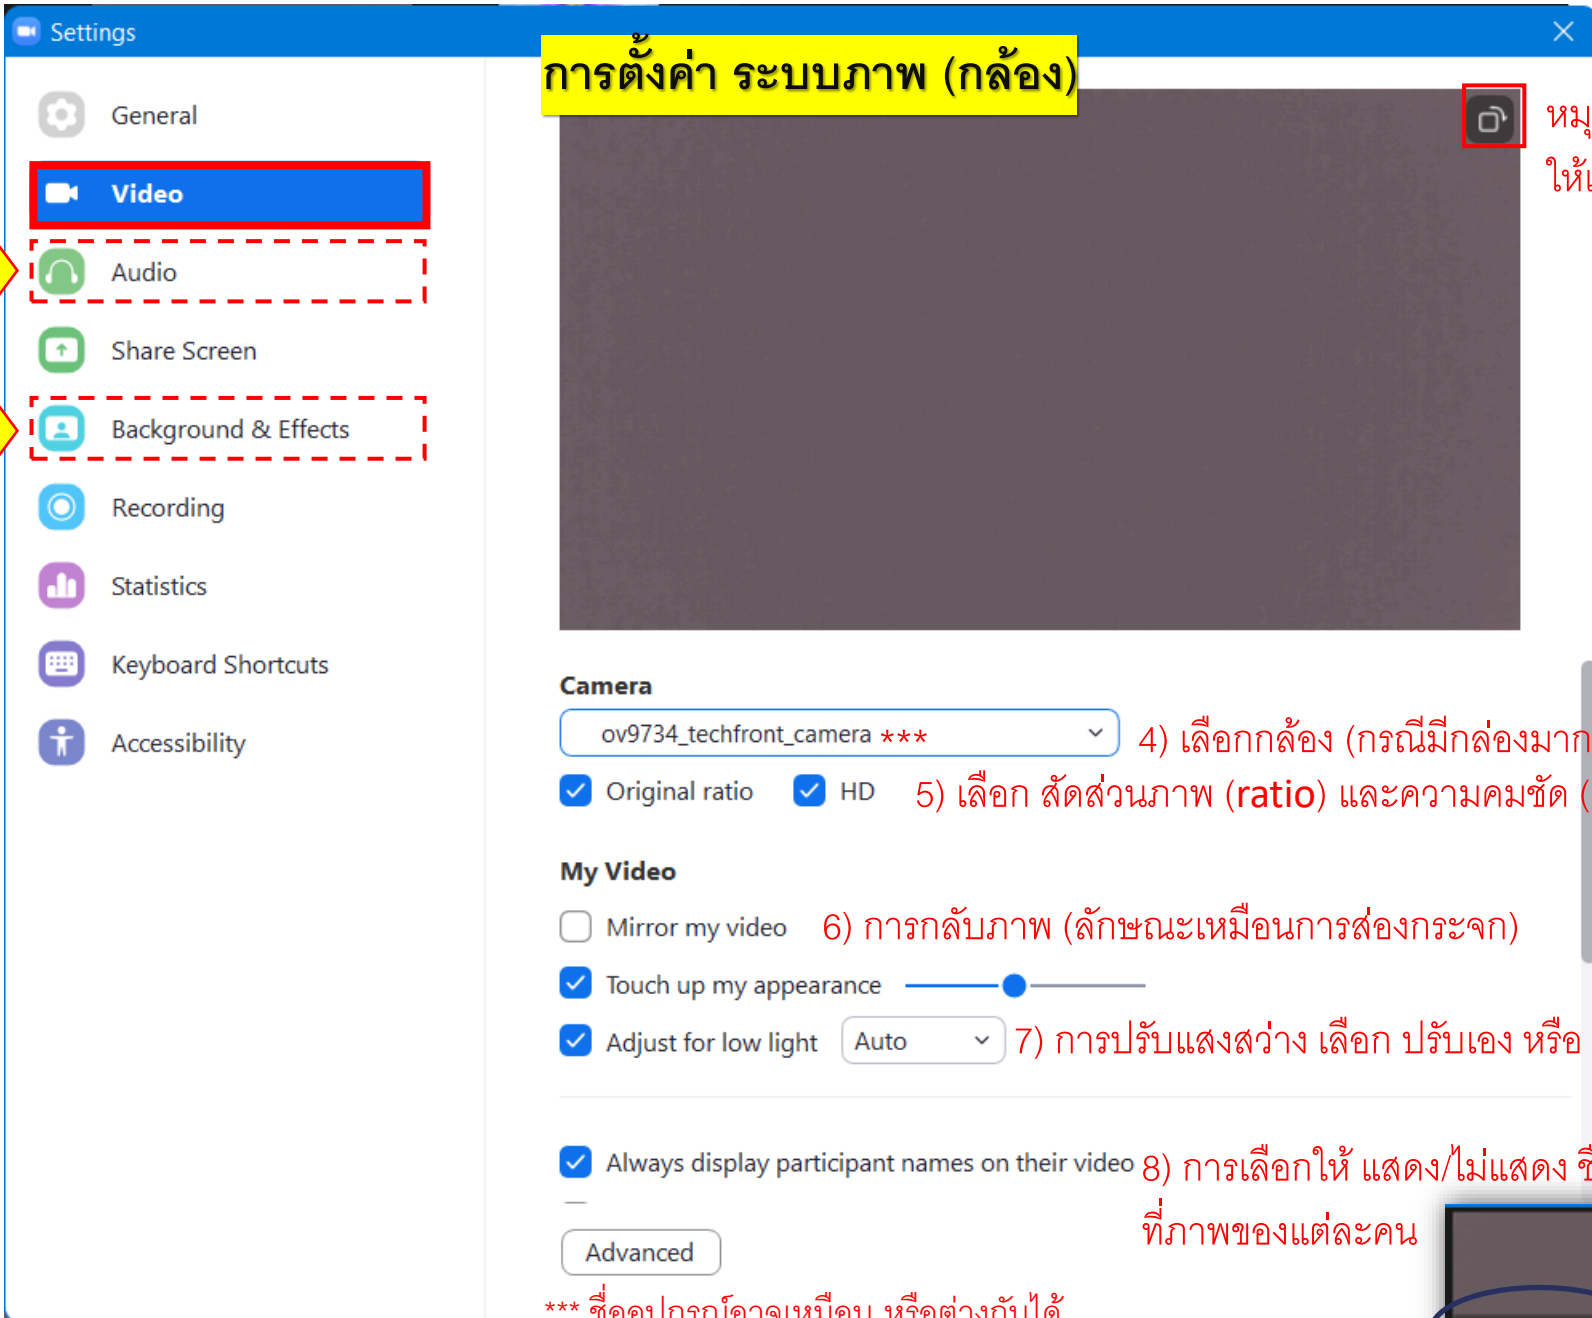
Settings

General

Video

Audio

Share Screen

Background & Effects

Recording

Statistics

Keyboard Shortcuts

Accessibility

การตั้งค่า ระบบภาพ (กล้อง)

หมุ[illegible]
ให้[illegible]

Camera

ov9734_techfront_camera ***

4) เลือกกล้อง (กรณีมีกล่องมาก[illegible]

Original ratio HD

5) เลือก สัดส่วนภาพ (ratio) และความคมชัด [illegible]

My Video

Mirror my video

6) การกลับภาพ (ลักษณะเหมือนการส่องกระจก)

Touch up my appearance

Adjust for low light Auto

7) การปรับแสงสว่าง เลือก ปรับเอง หรือ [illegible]

Always display participant names on their video

8) การเลือกให้ แสดง/ไม่แสดง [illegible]
ที่ภาพของแต่ละคน

Advanced

*** ชื่ออุปกรณ์อาจเหมือน หรือต่างกันได้